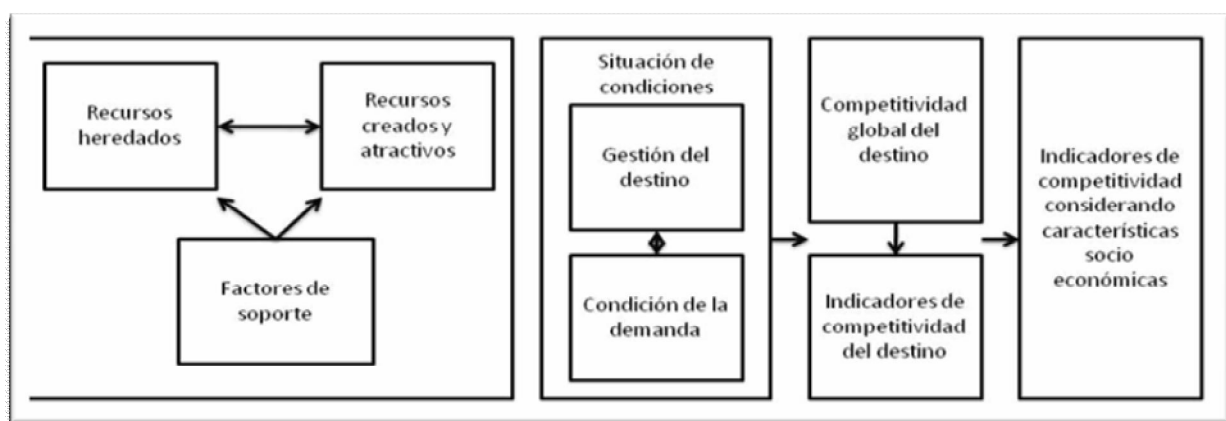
Recursos heredados

Recursos creados y atractivos

Factores de soporte

Situación de condiciones

Gestión del destino

Condición de la demanda

Competitividad global del destino

Indicadores de competitividad del destino

Indicadores de competitividad considerando características socio económicas